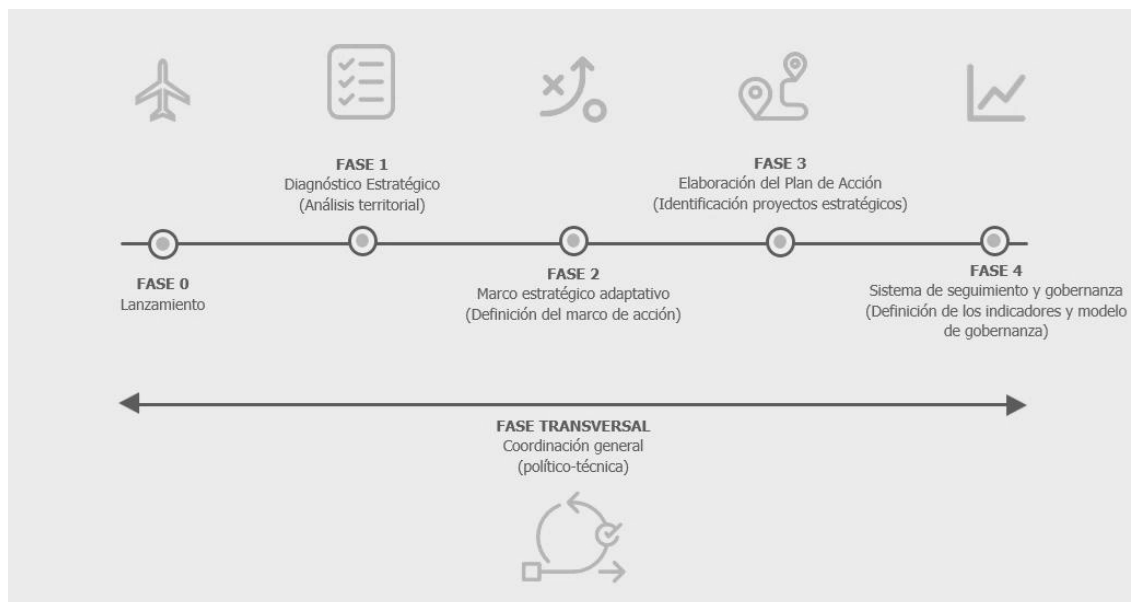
FASE 1
Diagnóstico Estratégico
(Análisis territorial)

FASE 3
Elaboración del Plan de Acción
(Identificación proyectos estratégicos)

FASE 0
Lanzamiento

FASE 2
Marco estratégico adaptativo
(Definición del marco de acción)

FASE 4
Sistema de seguimiento y gobernanza
(Definición de los indicadores y modelo de gobernanza)

FASE TRANSVERSAL
Coordinación general
(político-técnica)